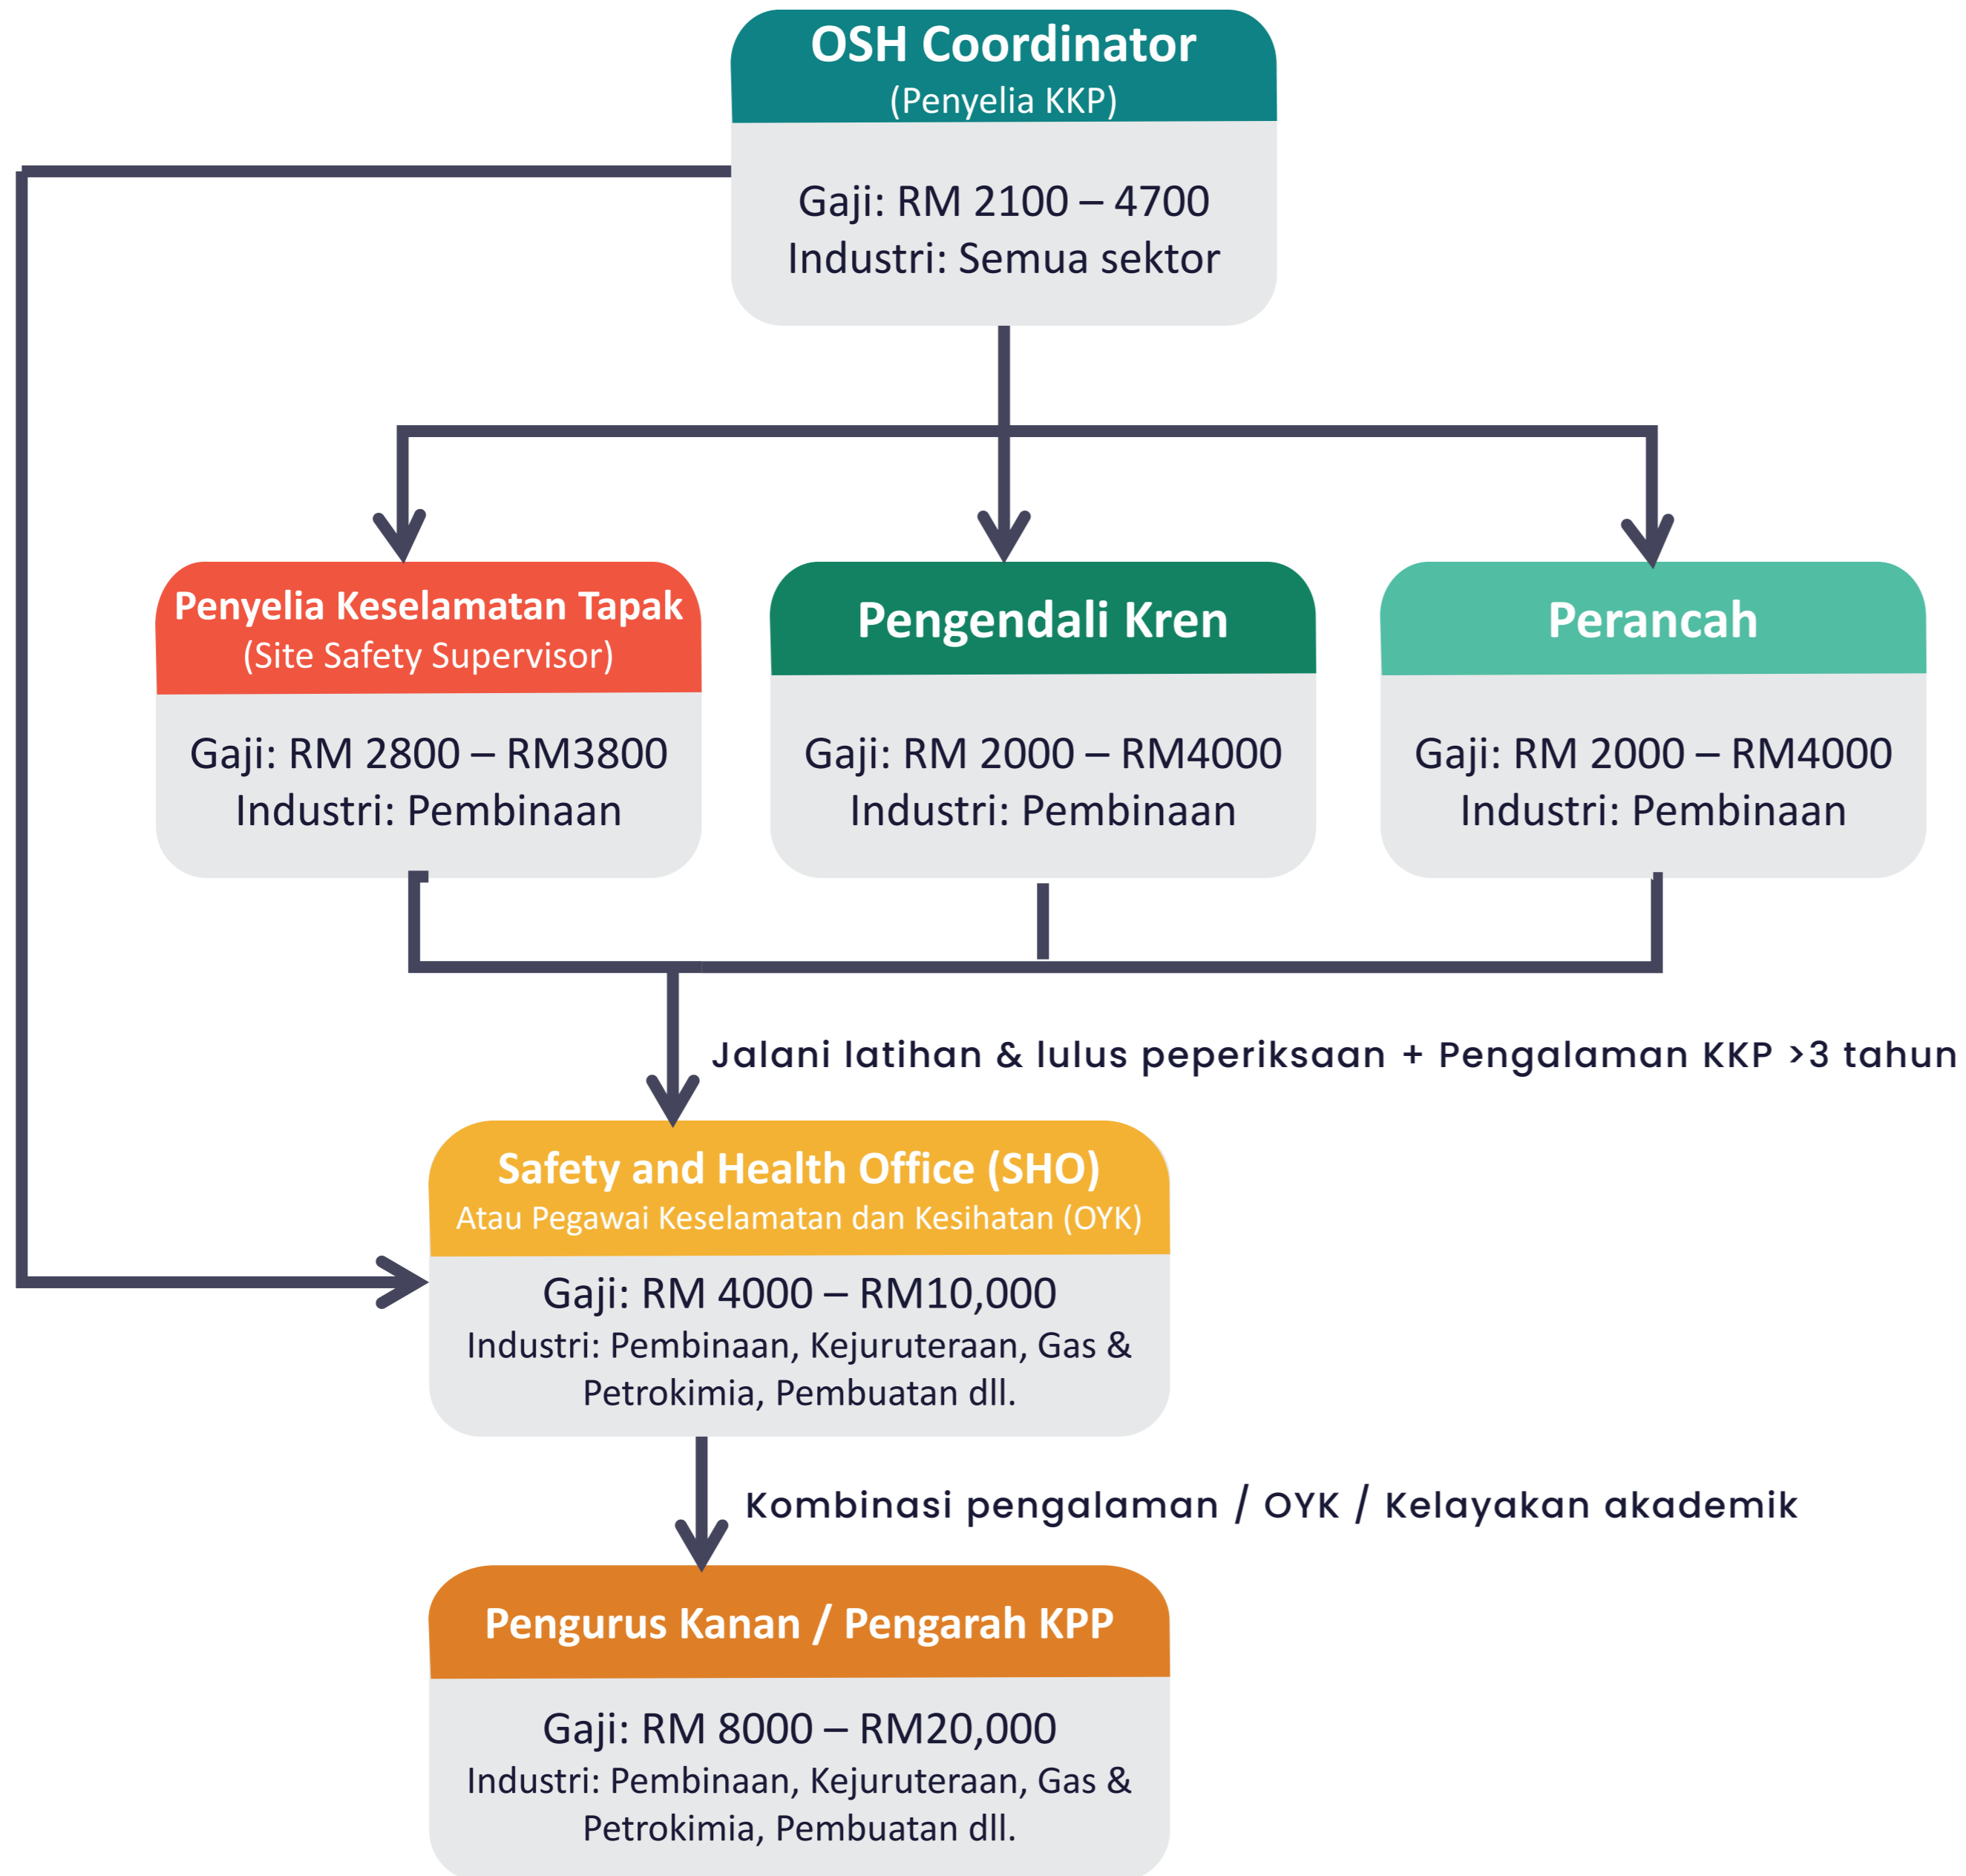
OSH Coordinator
(Penyelia KKP)

Gaji: RM 2100 – 4700
Industri: Semua sektor

Penyelia Keselamatan Tapak
(Site Safety Supervisor)

Gaji: RM 2800 – RM3800
Industri: Pembinaan

Pengendali Kren

Gaji: RM 2000 – RM4000
Industri: Pembinaan

Perancah

Gaji: RM 2000 – RM4000
Industri: Pembinaan

Jalani latihan & lulus peperiksaan + Pengalaman KKP >3 tahun

Safety and Health Office (SHO)
Atau Pegawai Keselamatan dan Kesihatan (OYK)

Gaji: RM 4000 – RM10,000
Industri: Pembinaan, Kejuruteraan, Gas & Petrokimia, Pembuatan dll.

Kombinasi pengalaman / OYK / Kelayakan akademik

Pengurus Kanan / Pengarah KPP

Gaji: RM 8000 – RM20,000
Industri: Pembinaan, Kejuruteraan, Gas & Petrokimia, Pembuatan dll.